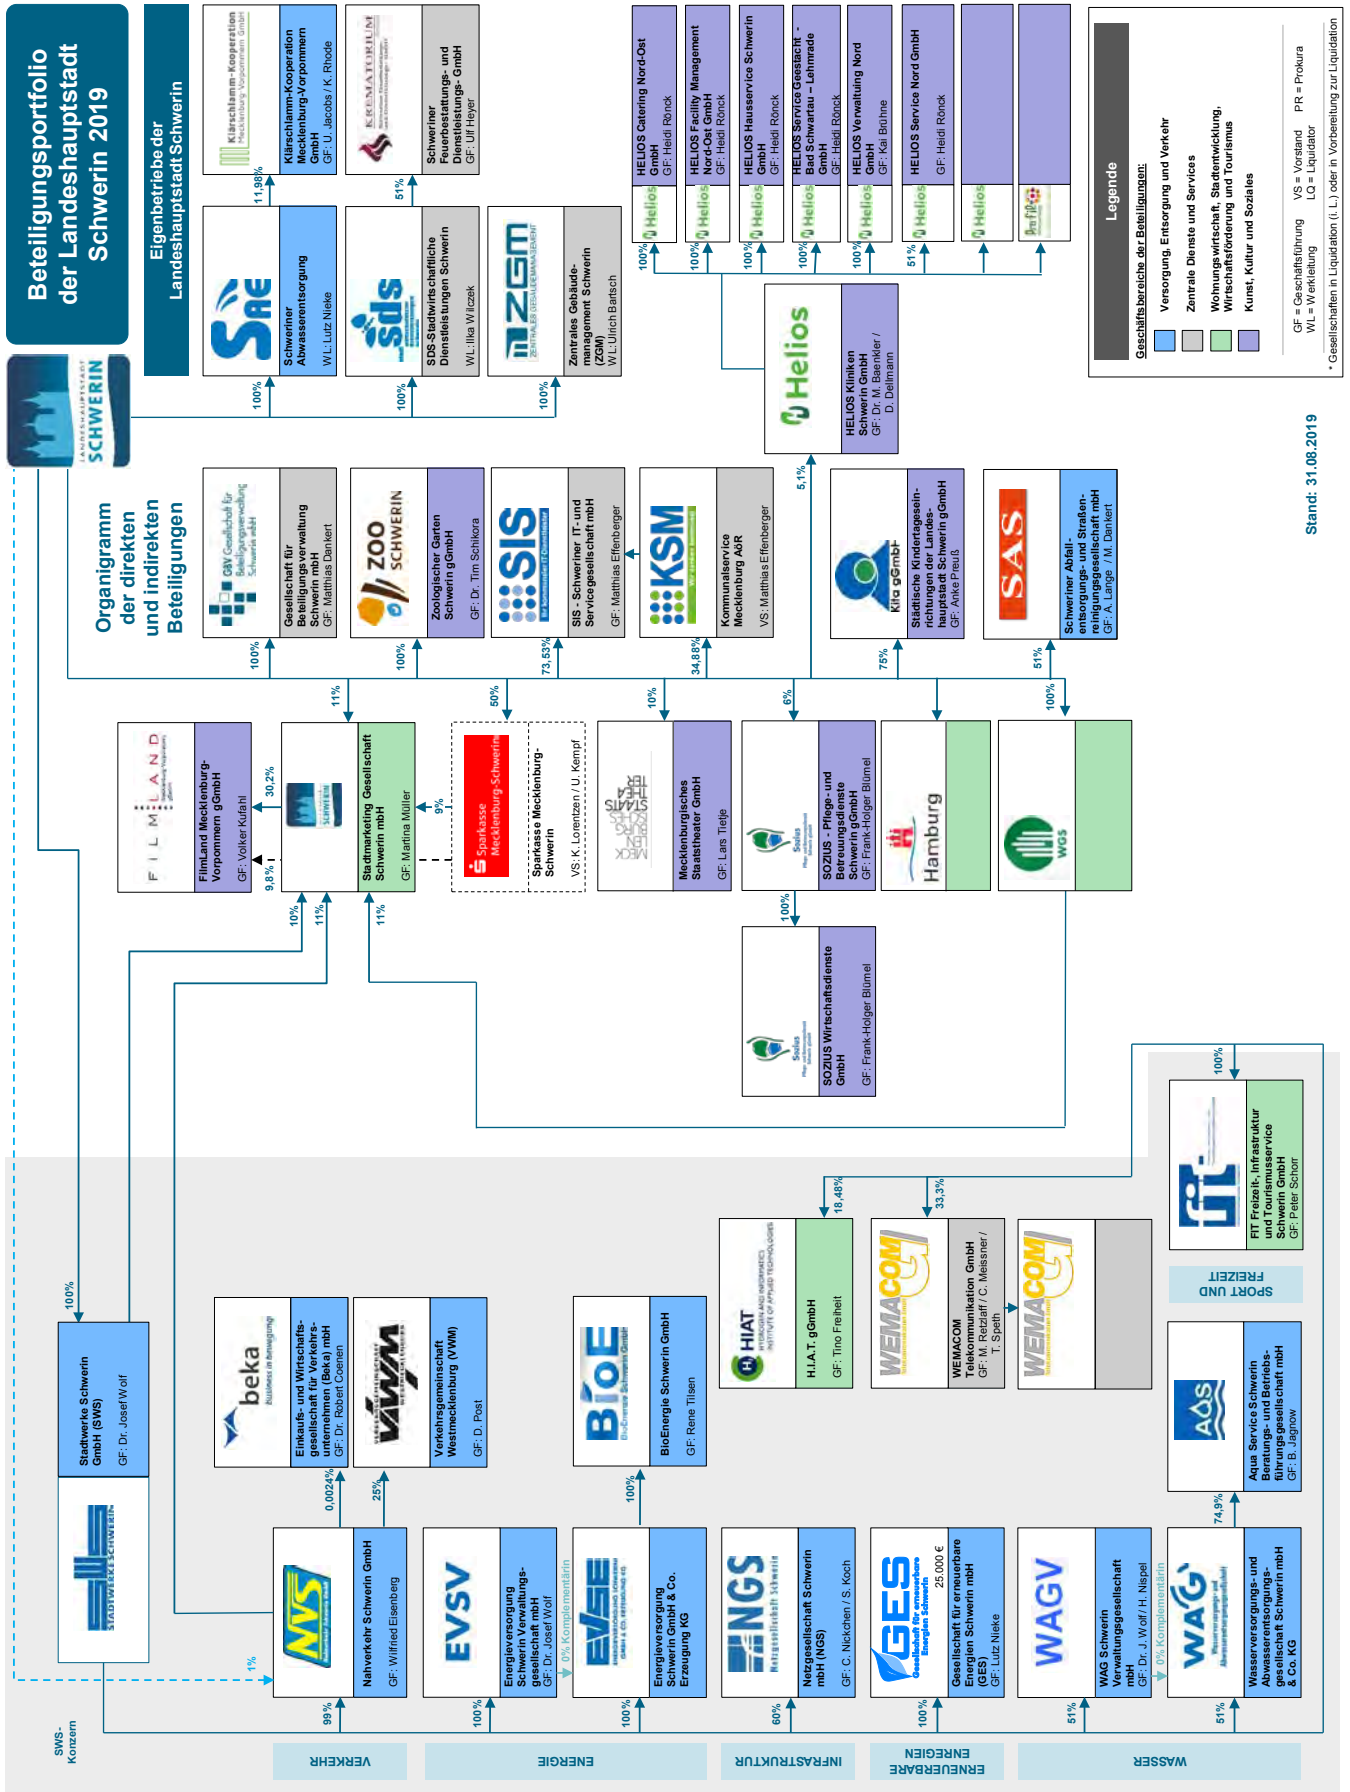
Beteiligungsportfolio der Landeshauptstadt Schwerin 2019

LANDESHAUPTSTADT SCHWERIN

Eigenbetriebe der Landeshauptstadt Schwerin

Organigramm der direkten und indirekten Beteiligungen

Stand: 31.08.2019

Legende
Geschäftsbereiche der Beteiligungen:
Versorgung, Entsorgung und Verkehr
Zentrale Dienste und Services
Wohnungswirtschaft, Stadtentwicklung, Wirtschaftsförderung und Tourismus
Kunst, Kultur und Soziales

GF = Geschäftsführung
WL = Werkleitung
VS = Vorstand
LQ = Liquidator
PR = Prokura
* Gesellschaften in Liquidation (i. L.) oder in Vorbereitung zur Liquidation

Schweriner Abwasserentsorgung
WL: Lutz Nieke
100%

SDS-Stadtwirtschaftliche Dienstleistungen Schwerin
WL: Ilka Wilczek
100%

Zentrales Gebäudemanagement Schwerin (ZGM)
WL: Ulrich Bartsch
100%

Klärschlamm-Kooperation Mecklenburg-Vorpommern GmbH
GF: U. Jacobs / K. Rhode
11,98%

Schweriner Feuerbestattungs- und Dienstleistungs- GmbH
GF: Ulf Heyer
51%

HELIOS Catering Nord-Ost GmbH
GF: Heidi Rönck
100%

HELIOS Facility Management Nord-Ost GmbH
GF: Heidi Rönck
100%

HELIOS Hausservice Schwerin GmbH
GF: Heidi Rönck
100%

HELIOS Service Geesthacht - Bad Schwartau – Lehmrade GmbH
GF: Heidi Rönck
100%

HELIOS Verwaltung Nord GmbH
GF: Kai Brühne
100%

HELIOS Service Nord GmbH
GF: Heidi Rönck
51%

HELIOS Kliniken Schwerin GmbH
GF: Dr. M. Baenkler / D. Dellmann
5,1%

Gesellschaft für Beteiligungsverwaltung Schwerin mbH
GF: Matthias Dankert
100%

Zoologischer Garten Schwerin gGmbH
GF: Dr. Tim Schikora
100%

SIS - Schweriner IT- und Servicegesellschaft mbH
GF: Matthias Effenberger
73,53%

Kommunalservice Mecklenburg AöR
VS: Matthias Effenberger
34,88%

Städtische Kindertageseinrichtungen der Landeshauptstadt Schwerin gGmbH
GF: Anke Preuß
75%

Schweriner Abfallentsorgungs- und Straßenreinigungsgesellschaft mbH
GF: A. Lange / M. Dankert
51%

FilmLand Mecklenburg-Vorpommern gGmbH
GF: Volker Kufahl
30,2%
9,8%

Stadtmarketing Gesellschaft Schwerin mbH
GF: Martina Müller
11%
10%
11%
11%

Sparkasse Mecklenburg-Schwerin
VS: K. Lorentzen / U. Kempf
50%
9%

Mecklenburgisches Staatstheater GmbH
GF: Lars Tietje
10%

SOZIUS - Pflege- und Betreuungsdienste Schwerin gGmbH
GF: Frank-Holger Blümel
6%

Hamburg

WGS
100%

SOZIUS Wirtschaftsdienste GmbH
GF: Frank-Holger Blümel
100%

Stadtwerke Schwerin GmbH (SWS)
GF: Dr. Josef Wolf
100%

SWS-Konzern

Einkaufs- und Wirtschaftsgesellschaft für Verkehrsunternehmen (Beka) mbH
GF: Dr. Robert Coenen
0,0024%

Verkehrsgemeinschaft Westmecklenburg (VWM)
GF: D. Post
25%

BioEnergie Schwerin GmbH
GF: Rene Tilsen
100%

H.I.A.T. gGmbH
GF: Tino Freiheit
18,48%

WEMACOM Telekommunikation GmbH
GF: M. Retzlaff / C. Meissner / T. Speth
33,3%

FIT Freizeit-, Infrastruktur und Tourismusservice Schwerin GmbH
GF: Peter Schorr
100%

SPORT UND FREIZEIT

Aqua Service Schwerin Beratungs- und Betriebsführungsgesellschaft mbH
GF: B. Jagnow
74,9%

Nahverkehr Schwerin GmbH
GF: Wilfried Eisenberg
99%
1%

Energieversorgung Schwerin Verwaltungsgesellschaft mbH
GF: Dr. Josef Wolf
0% Komplementärin
100%

Energieversorgung Schwerin GmbH & Co. Erzeugung KG
100%

Netzgesellschaft Schwerin mbH (NGS)
GF: C. Nickchen / S. Koch
60%

Gesellschaft für erneuerbare Energien Schwerin mbH (GES)
25.000 €
GF: Lutz Nieke
100%

WAG Schwerin Verwaltungsgesellschaft mbH
GF: Dr. J. Wolf / H. Nispel
0% Komplementärin
51%

Wasserversorgungs- und Abwasserentsorgungsgesellschaft Schwerin mbH & Co. KG
51%

VERKEHR
ENERGIE
INFRASTRUKTUR
ERNEUERBARE ENERGIEN
WASSER